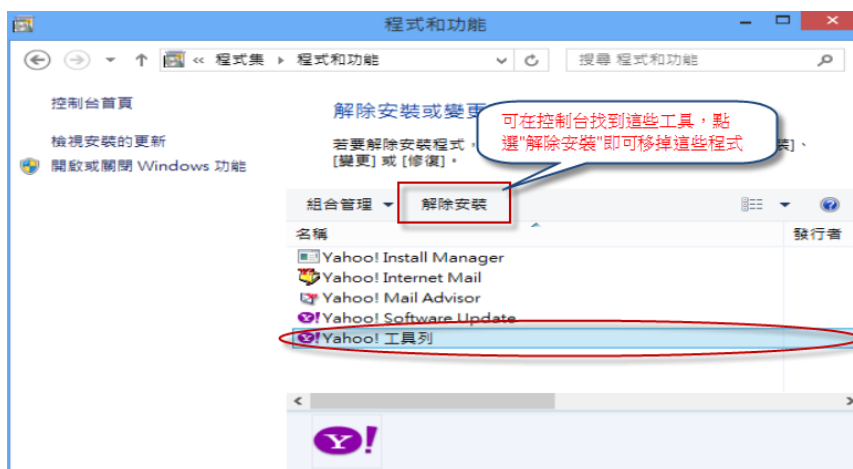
程式和功能

« 程式集 ▸ 程式和功能

搜尋 程式和功能

控制台首頁

檢視安裝的更新

開啟或關閉 Windows 功能

解除安裝或變更

若要解除安裝程式，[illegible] 裝]、[變更] 或 [修復]。

可在控制台找到這些工具，點選"解除安裝"即可移掉這些程式

組合管理 ▾

解除安裝

| 名稱 | 發行者 |
|---|---|
| Yahoo! Install Manager | |
| Yahoo! Internet Mail | |
| Yahoo! Mail Advisor | |
| Yahoo! Software Update | |
| Yahoo! 工具列 | |

Y!